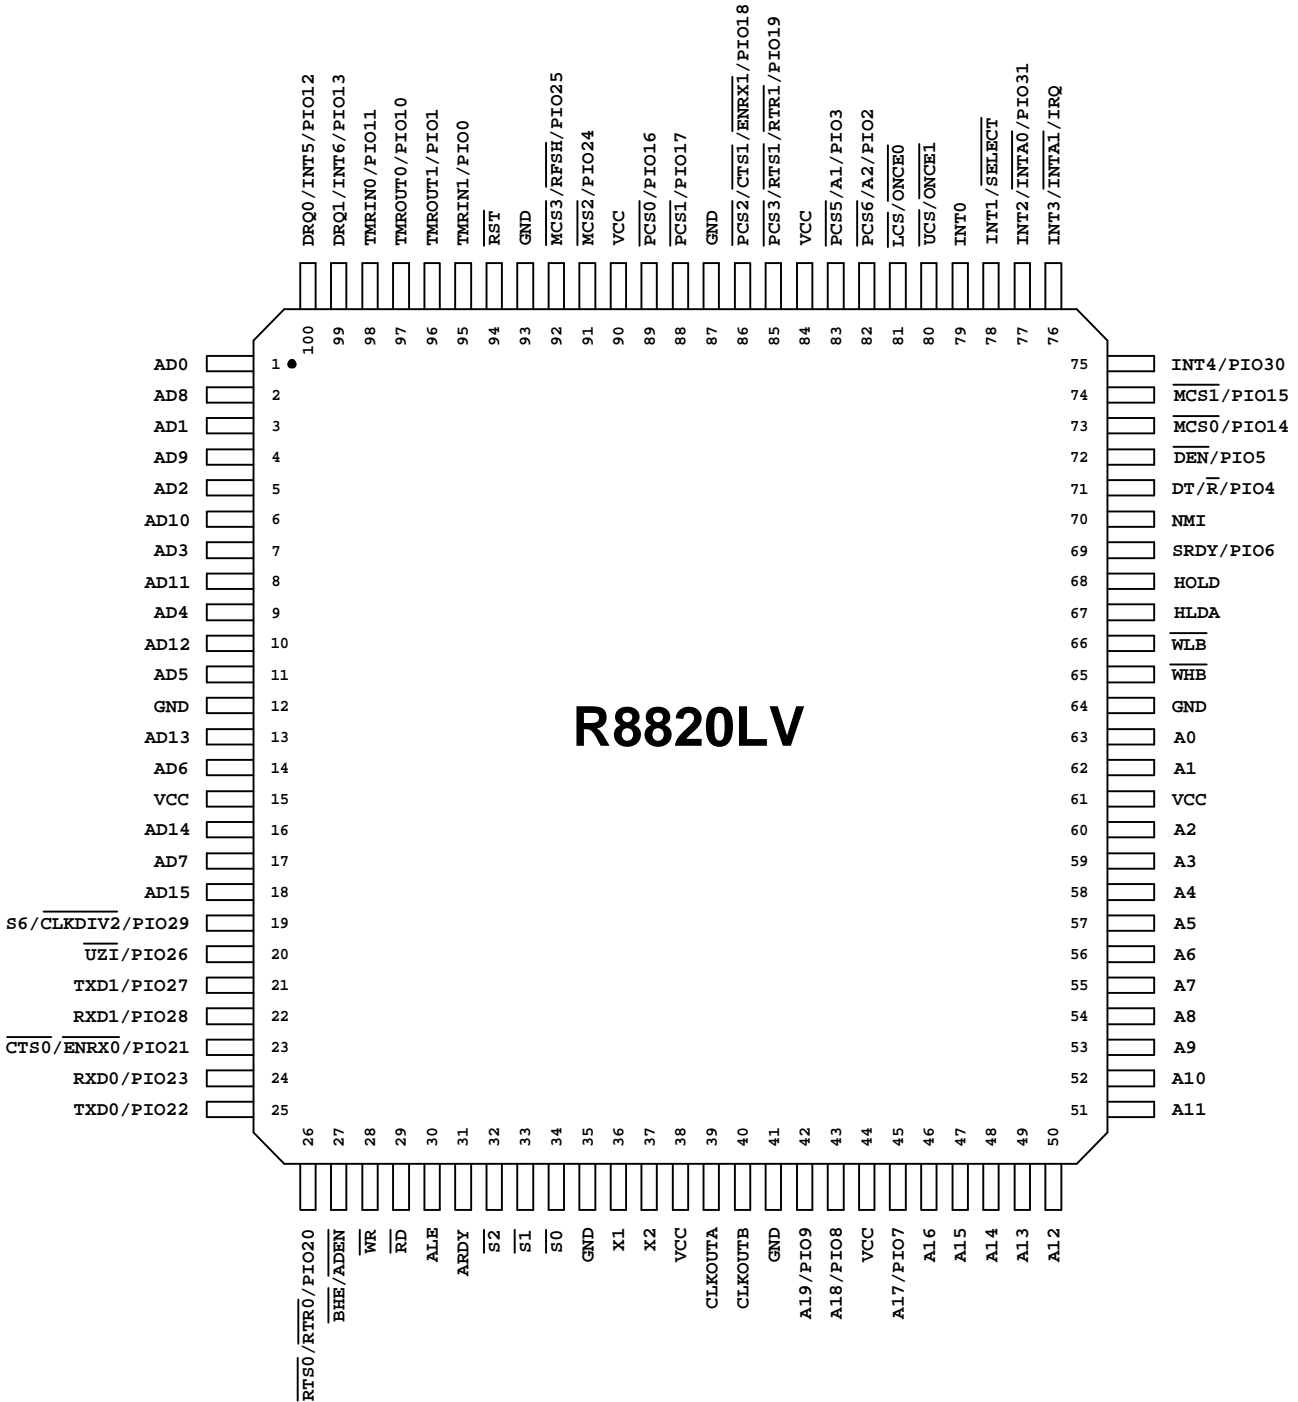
DRQ0/INT5/PIO12
DRQ1/INT6/PIO13
TMRIN0/PIO11
TMROUT0/PIO10
TMROUT1/PIO1
TMRIN1/PIO0
$\overline{RST}$
GND
$\overline{MCS3}$/$\overline{RFSH}$/PIO25
$\overline{MCS2}$/PIO24
VCC
$\overline{PCS0}$/PIO16
$\overline{PCS1}$/PIO17
GND
$\overline{PCS2}$/$\overline{CTS1}$/$\overline{ENRX1}$/PIO18
$\overline{PCS3}$/$\overline{RTS1}$/$\overline{RTR1}$/PIO19
VCC
$\overline{PCS5}$/A1/PIO3
$\overline{PCS6}$/A2/PIO2
$\overline{LCS}$/$\overline{ONCE0}$
$\overline{UCS}$/$\overline{ONCE1}$
INT0
INT1/$\overline{SELECT}$
INT2/$\overline{INTA0}$/PIO31
INT3/$\overline{INTA1}$/IRQ

100 99 98 97 96 95 94 93 92 91 90 89 88 87 86 85 84 83 82 81 80 79 78 77 76

AD0 1
AD8 2
AD1 3
AD9 4
AD2 5
AD10 6
AD3 7
AD11 8
AD4 9
AD12 10
AD5 11
GND 12
AD13 13
AD6 14
VCC 15
AD14 16
AD7 17
AD15 18
S6/$\overline{CLKDIV2}$/PIO29 19
$\overline{UZI}$/PIO26 20
TXD1/PIO27 21
RXD1/PIO28 22
$\overline{CTS0}$/$\overline{ENRX0}$/PIO21 23
RXD0/PIO23 24
TXD0/PIO22 25

R8820LV

75 INT4/PIO30
74 $\overline{MCS1}$/PIO15
73 $\overline{MCS0}$/PIO14
72 $\overline{DEN}$/PIO5
71 DT/$\overline{R}$/PIO4
70 NMI
69 SRDY/PIO6
68 HOLD
67 HLDA
66 $\overline{WLB}$
65 $\overline{WHB}$
64 GND
63 A0
62 A1
61 VCC
60 A2
59 A3
58 A4
57 A5
56 A6
55 A7
54 A8
53 A9
52 A10
51 A11

26 27 28 29 30 31 32 33 34 35 36 37 38 39 40 41 42 43 44 45 46 47 48 49 50

$\overline{RTS0}$/$\overline{RTR0}$/PIO20
$\overline{BHE}$/$\overline{ADEN}$
$\overline{WR}$
$\overline{RD}$
ALE
ARDY
$\overline{S2}$
$\overline{S1}$
$\overline{S0}$
GND
X1
X2
VCC
CLKOUTA
CLKOUTB
GND
A19/PIO9
A18/PIO8
VCC
A17/PIO7
A16
A15
A14
A13
A12